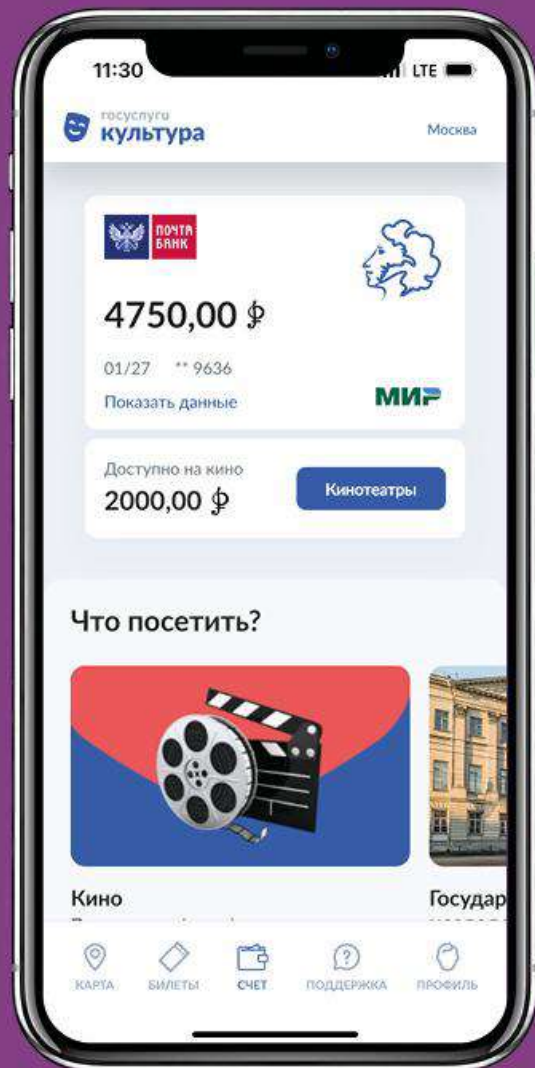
11:30

LTE

госуслуги
культура

Москва

ПОЧТА БАНК

4750,00 ₽

01/27 ** 9636

Показать данные

МИР

Доступно на кино
2000,00 ₽

Кинотеатры

Что посетить?

Кино

Государ

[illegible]

КАРТА БИЛЕТЫ СЧЕТ ПОДДЕРЖКА ПРОФИЛЬ